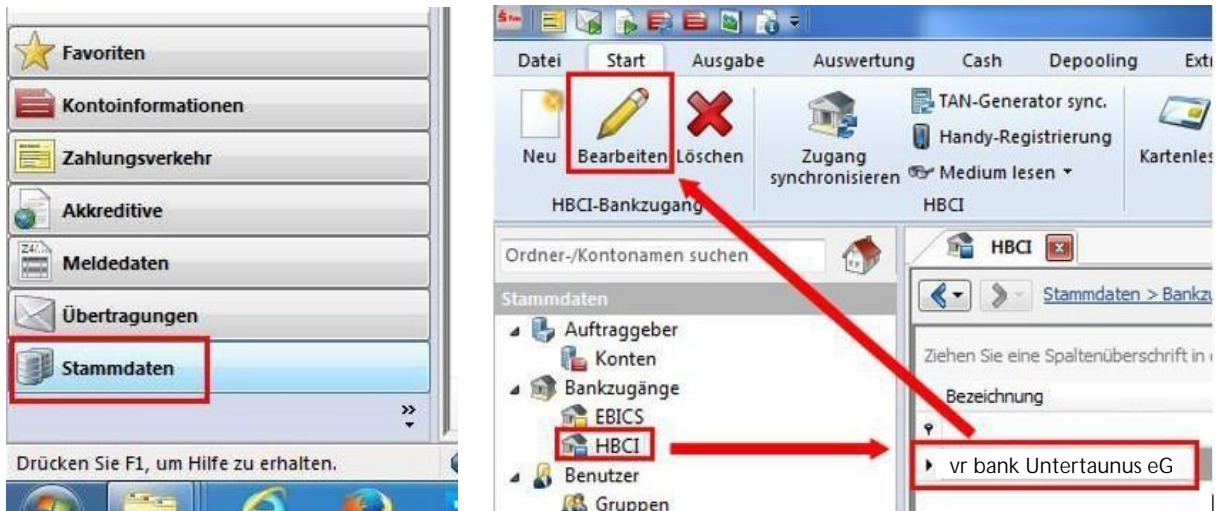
Favoriten
Kontoinformationen
Zahlungsverkehr
Akkreditive
Meldedaten
Übertragungen
Stammdaten

Drücken Sie F1, um Hilfe zu erhalten.

Datei | Start | Ausgabe | Auswertung | Cash | Depooling | Ext

Neu
Bearbeiten
Löschen
HBCI-Bankzugang
Zugang synchronisieren
TAN-Generator sync.
Handy-Registrierung
Medium lesen
HBCI
Kartenles

Ordner-/Kontonamen suchen
Stammdaten
Auftraggeber
Konten
Bankzugänge
EBICS
HBCI
Benutzer
Gruppen

HBCI
Stammdaten > Bankz
Ziehen Sie eine Spaltenüberschrift in
Bezeichnung
vr bank Untertaunus eG